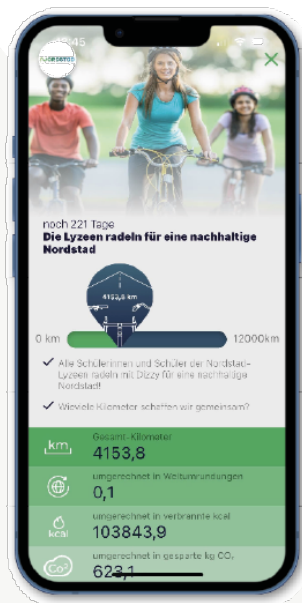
12:45

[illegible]

noch 221 Tage
**Die Lyzeen radeln für eine nachhaltige Nordstad**

4153,8 km

0 km

12000km

✓ Alle Schülerinnen und Schüler der Nordstad-Lyzeen radeln mit Dizzy für eine nachhaltige Nordstad!

✓ Wieviele Kilometer schaffen wir gemeinsam?

km
Gesamt-Kilometer
4153,8

umgerechnet in Weltumrundungen
0,1

kcal
umgerechnet in verbrannte kcal
103843,9

$CO_2$
umgerechnet in gesparte kg $CO_2$
623,1